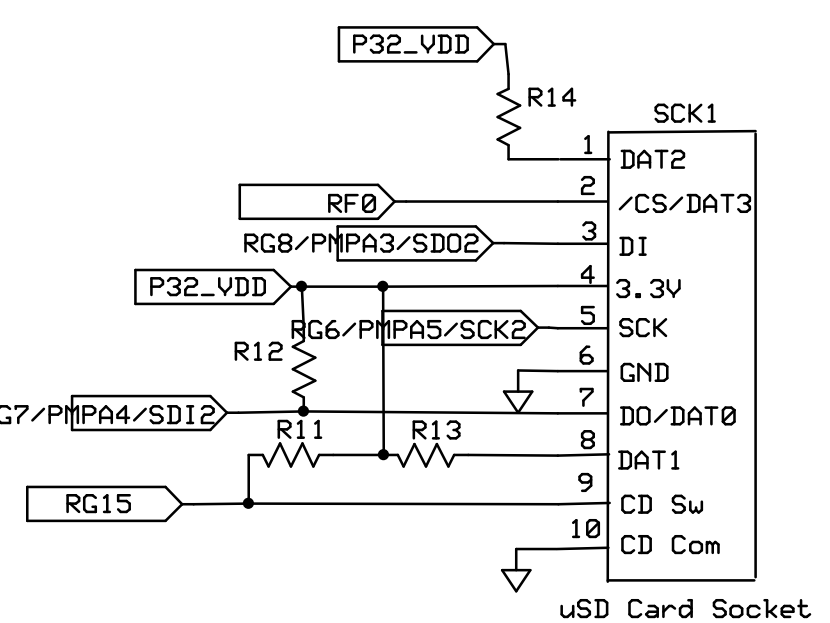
P32_VDD

R14

SCK1

1 DAT2

RF0

2 /CS/DAT3

RG8/PMPA3/SDO2

3 DI

P32_VDD

4 3.3V

RG6/PMPA5/SCK2

5 SCK

R12

6 GND

G7/PMPA4/SDI2

7 DO/DAT0

R11

R13

8 DAT1

RG15

9 CD Sw

10 CD Com

uSD Card Socket